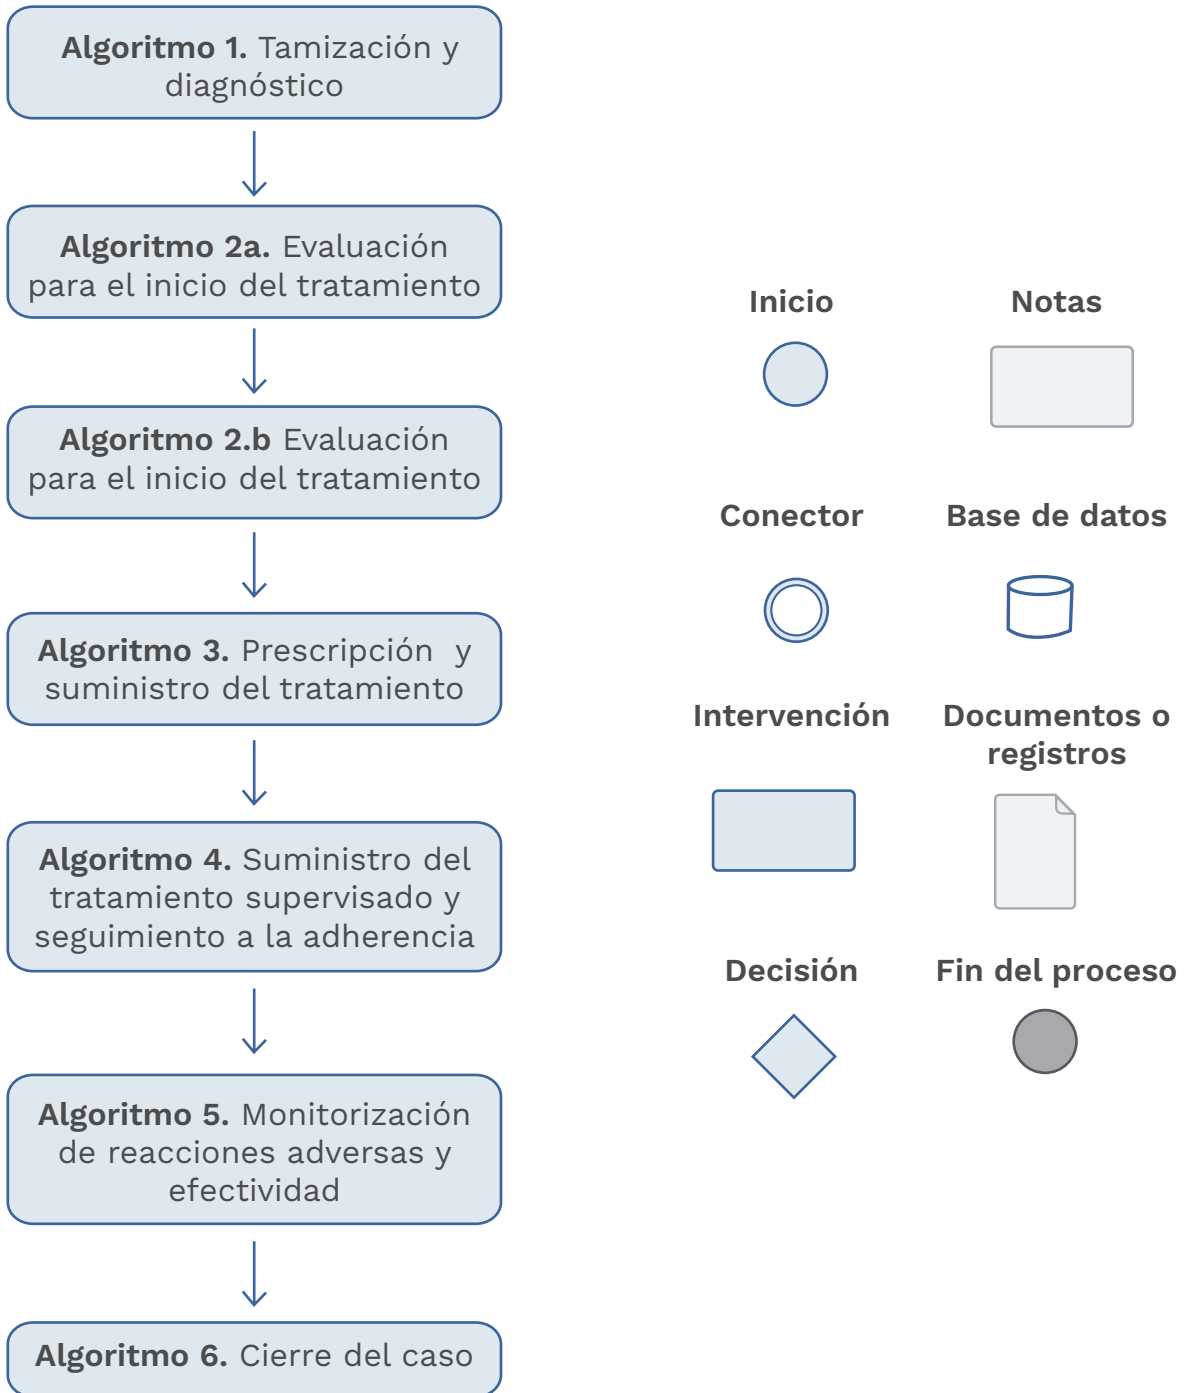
**Algoritmo 1.** Tamización y diagnóstico

**Algoritmo 2a.** Evaluación para el inicio del tratamiento

**Algoritmo 2.b** Evaluación para el inicio del tratamiento

**Algoritmo 3.** Prescripción y suministro del tratamiento

**Algoritmo 4.** Suministro del tratamiento supervisado y seguimiento a la adherencia

**Algoritmo 5.** Monitorización de reacciones adversas y efectividad

**Algoritmo 6.** Cierre del caso

Inicio

Notas

Conector

Base de datos

Intervención

Documentos o registros

Decisión

Fin del proceso